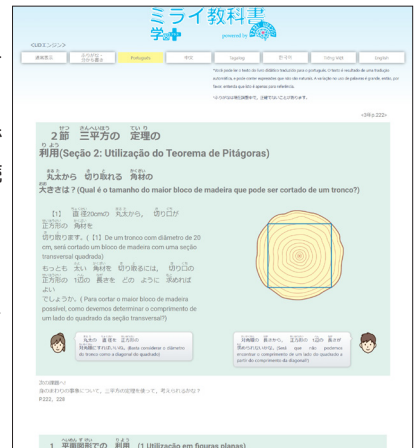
ミライ教科書 学+ powered by

GLBエンジンク

表示戻る | ふりがなを付ける | Português | 中文 | Tagalog | 한국어 | Tiếng Việt | English

"Você pode ler o texto do livro didático traduzido para o português. O texto é resultado de uma tradução automática, e pode conter expressões que não são naturais. A variação no uso de palavras é grande (estilo), por favor, entenda que isto é apenas para referência.
※ふりがなは自動表記なので、正確ではないことがあります。

<3年p.222>

2節 三平方の定理の利用(Seção 2: Utilização do Teorema de Pitágoras)

丸太から切り取れる角材の大きさは？(Qual é o tamanho do maior bloco de madeira que pode ser cortado de um tronco?)

【1】 直径20cmの丸太から、切り口が正方形の角材を切り取ります。(【1】 De um tronco com diâmetro de 20 cm, será cortado um bloco de madeira com uma seção transversal quadrada)
もっとも太い角材を切り取るには、切り口の正方形の1辺の長さをどのように決めればよいでしょうか。(Para cortar o maior bloco de madeira possível, como devemos determinar o comprimento de um lado do quadrado da seção transversal?)

丸太の直径を正方形の対角線にすればいい。(Basta considerar o diâmetro do tronco como a diagonal do quadrado)

対角線の長さから、1辺の長さが求められないかな。(Será que podemos encontrar o comprimento de um lado do quadrado a partir do comprimento da diagonal?)

次の問題へ!
身のまわりの事象について、三平方の定理を使って、考えられるかな？
P.222、226

1 平面図形での利用 (1 Utilização em figuras planas)